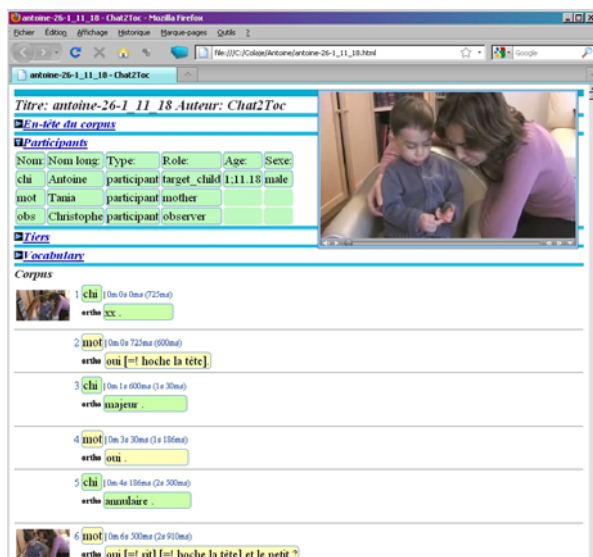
antoine-26-1_11_18 - Chat2Toc - Mozilla Firefox

Fichier Édition Affichage Historique Marque-pages Outils ?

file:///C:/Colaje/Antoine/antoine-26-1_11_18.html

Google

antoine-26-1_11_18 - Chat2Toc

Titre: antoine-26-1_11_18 Auteur: Chat2Toc

En-tête du corpus

Participants

| Nom: | Nom long: | Type: | Role: | Age: | Sexe: |
|---|---|---|---|---|---|
| chi | Antoine | participant | target_child | 1;11.18 | male |
| mot | Tania | participant | mother | | |
| obs | Christophe | participant | observer | | |

Tiers

Vocabulary

Corpus

1 chi | 0m 0s 0ms (725ms)
ortho xx .

2 mot | 0m 0s 725ms (600ms)
ortho oui [=! hoche la tête].

3 chi | 0m 1s 600ms (1s 30ms)
ortho majeur .

4 mot | 0m 3s 30ms (1s 186ms)
ortho oui .

5 chi | 0m 4s 186ms (2s 500ms)
ortho annulaire .

6 mot | 0m 6s 500ms (2s 910ms)
ortho oui [=! rit] [=! hoche la tête] et le petit ?